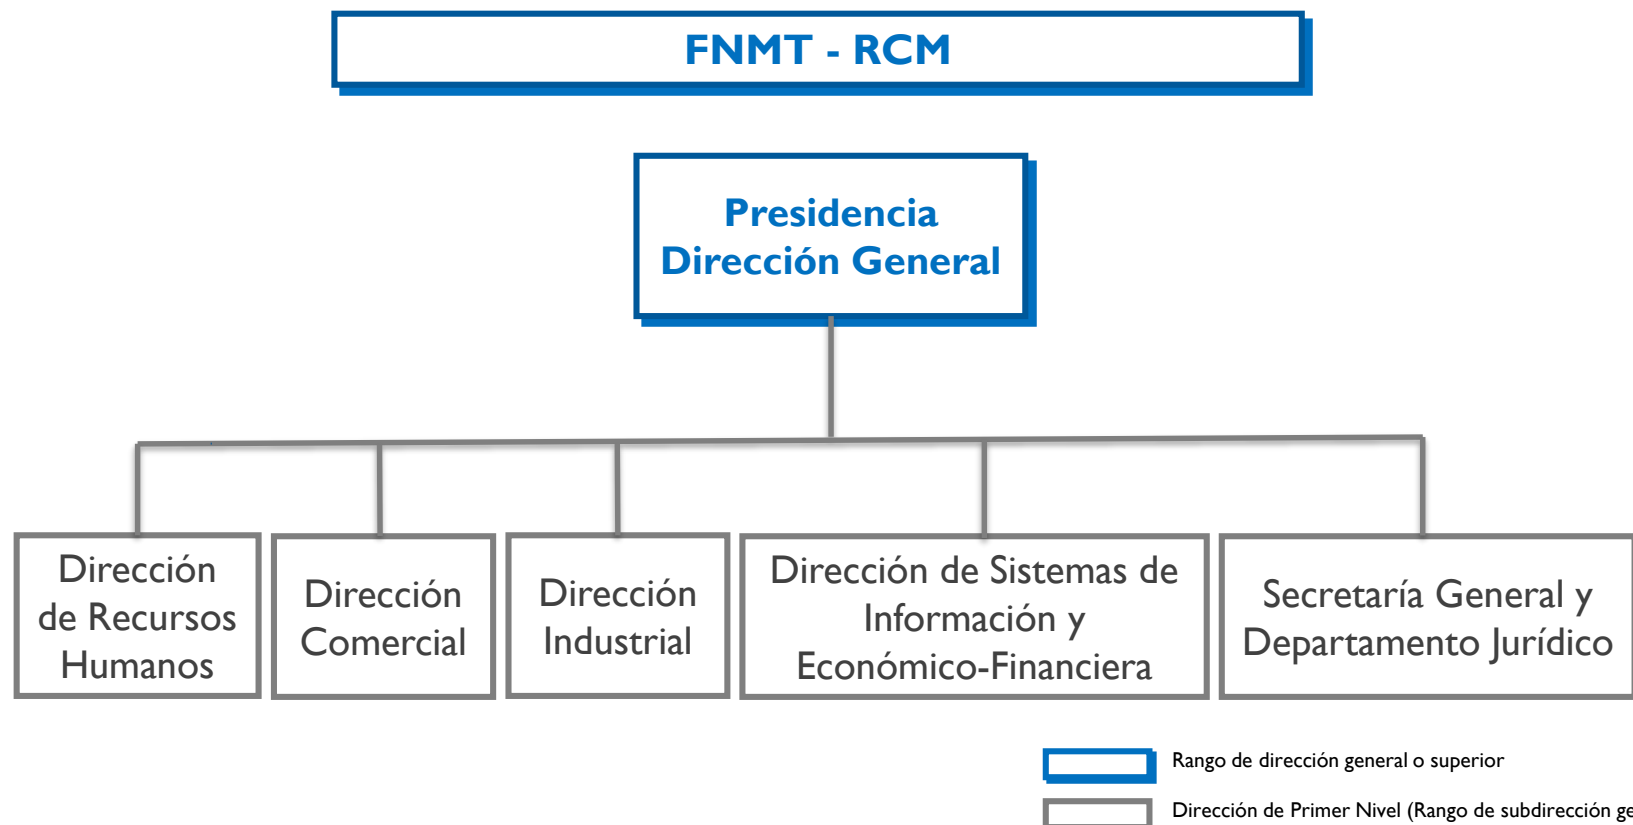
FNMT - RCM

Presidencia
Dirección General

Dirección de Recursos Humanos

Dirección Comercial

Dirección Industrial

Dirección de Sistemas de Información y Económico-Financiera

Secretaría General y Departamento Jurídico

Rango de dirección general o superior

Dirección de Primer Nivel (Rango de subdirección ge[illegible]